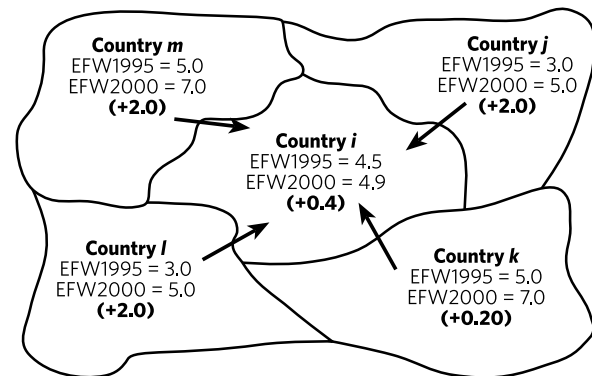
**Country *m***
EFW1995 = 5.0
EFW2000 = 7.0
**(+2.0)**

**Country *j***
EFW1995 = 3.0
EFW2000 = 5.0
**(+2.0)**

**Country *i***
EFW1995 = 4.5
EFW2000 = 4.9
**(+0.4)**

**Country *l***
EFW1995 = 3.0
EFW2000 = 5.0
**(+2.0)**

**Country *k***
EFW1995 = 5.0
EFW2000 = 7.0
**(+0.20)**